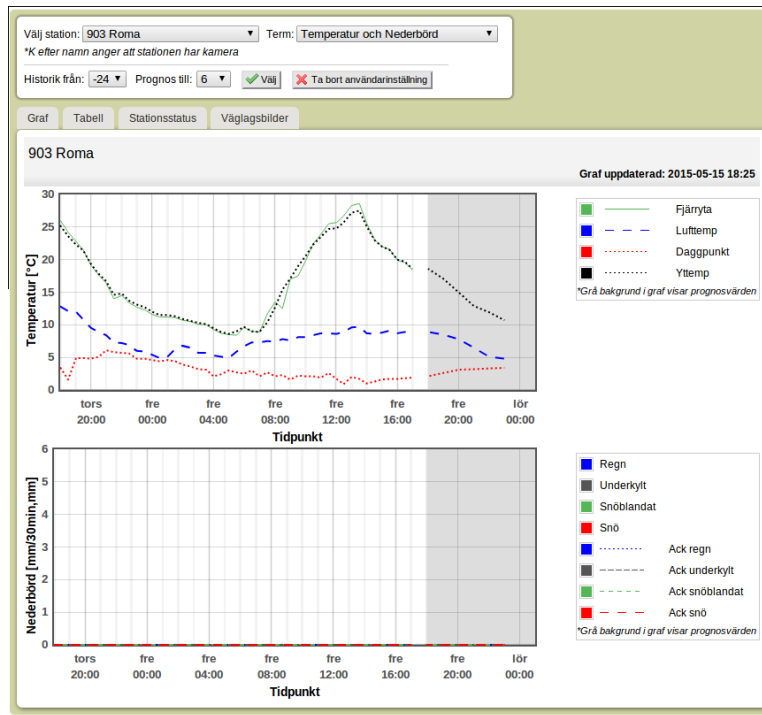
Välj station: 903 Roma
Term: Temperatur och Nederbörd
*K efter namn anger att stationen har kamera

Historik från: -24
Prognos till: 6
Välj
Ta bort användarinställning

Graf
Tabell
Stationsstatus
Väglagsbilder

903 Roma

Graf uppdaterad: 2015-05-15 18:25

Temperatur [°C]
30
25
20
15
10
5
0
tors 20:00
fre 00:00
fre 04:00
fre 08:00
fre 12:00
fre 16:00
fre 20:00
lör 00:00
Tidpunkt

Fjärryta
Lufttemp
Daggpunkt
Yttemp
*Grå bakgrund i graf visar prognosvärden

Nederbörd [mm/30min,mm]
6
5
4
3
2
1
0
tors 20:00
fre 00:00
fre 04:00
fre 08:00
fre 12:00
fre 16:00
fre 20:00
lör 00:00
Tidpunkt

Regn
Underkylt
Snöblandat
Snö
Ack regn
Ack underkylt
Ack snöblandat
Ack snö
*Grå bakgrund i graf visar prognosvärden